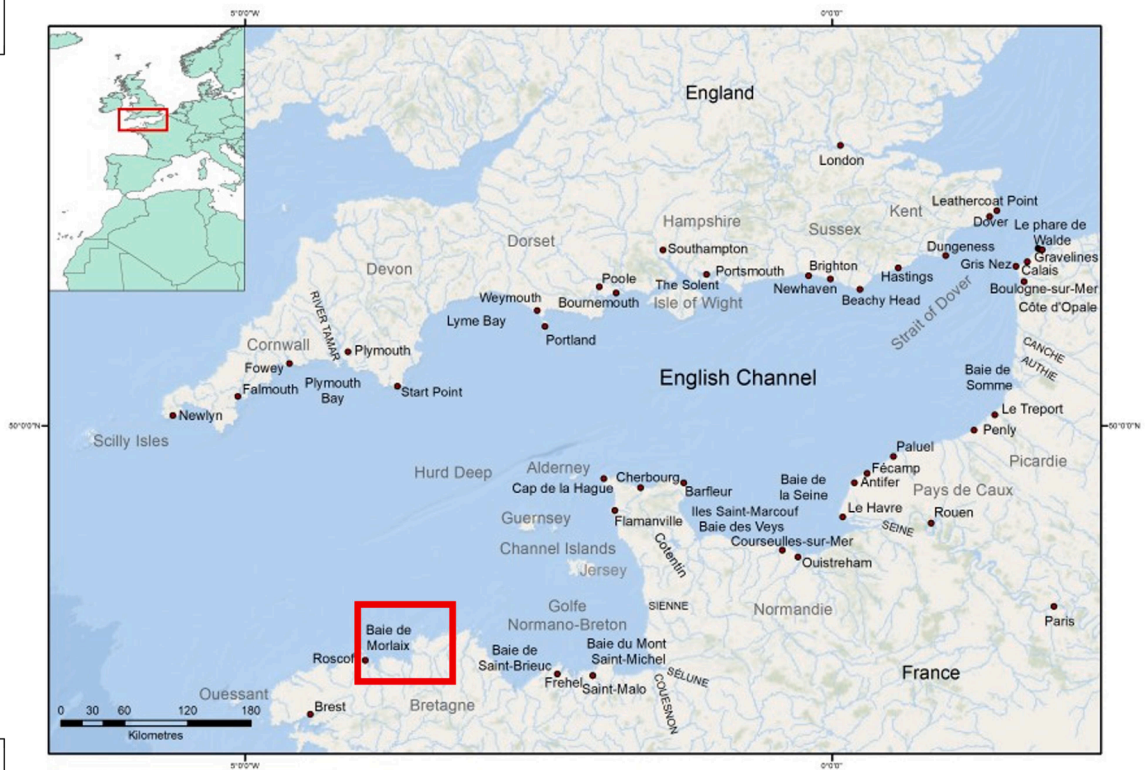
5°0'0"W
0°0'0"
England
London
Leathercoat Point
Dover
Le phare de Walde
Gravelines
Calais
Gris Nez
Boulogne-sur-Mer
Côte d'Opale
Kent
Hampshire
Sussex
Dorset
Devon
Southampton
Portsmouth
Brighton
Hastings
Dungeness
Poole
The Solent
Newhaven
Beachy Head
Weymouth
Bournemouth
Isle of Wight
Lyme Bay
Portland
Strait of Dover
RIVER TAMAR
Cornwall
Plymouth
Fowey
Falmouth
Plymouth Bay
Start Point
Newlyn
Scilly Isles
English Channel
CANCHE
AUTHIE
Baie de Somme
Le Treport
Penly
Picardie
50°0'0"N
50°0'0"N
Paluel
Fécamp
Antifer
Pays de Caux
Hurd Deep
Alderney
Cherbourg
Cap de la Hague
Barfleur
Baie de la Seine
Le Havre
Rouen
SEINE
Iles Saint-Marcouf
Baie des Veys
Guernsey
Flamanville
Courseulles-sur-Mer
Ouistreham
Channel Islands
Cotentin
Jersey
Golfe Normano-Breton
SIENNE
Normandie
Paris
Baie de Morlaix
Roscoff
Baie de Saint-Brieuc
Baie du Mont Saint-Michel
SELUNE
Frehel
Saint-Malo
COUESNON
France
Ouessant
Brest
Bretagne
0 30 60 120 180
Kilometres
5°0'0"W
0°0'0"